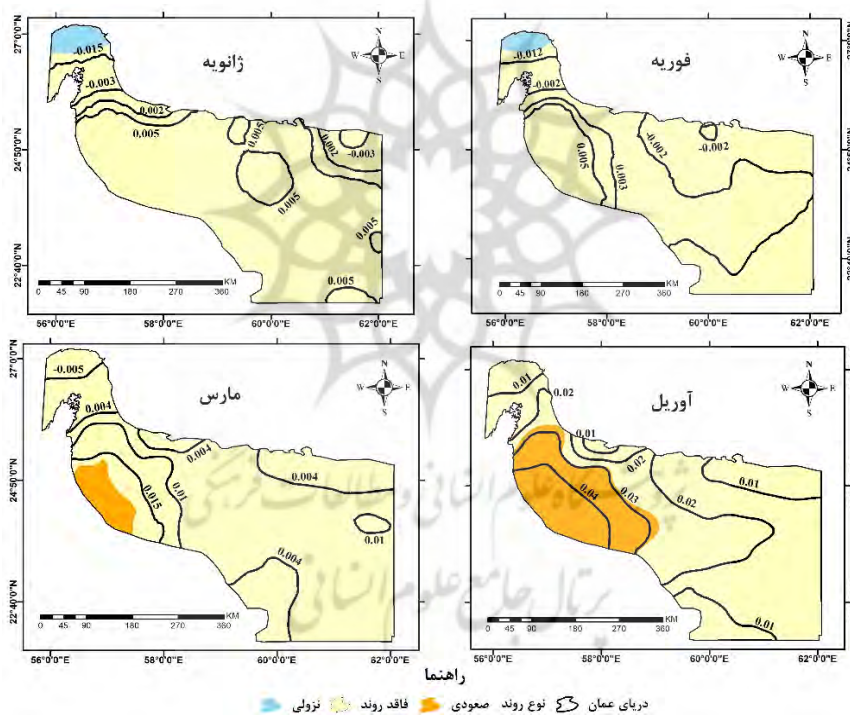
ژانویه
N
W E
S
27°0'0"N
24°50'0"N
22°40'0"N
-0.015
-0.003
0.002
0.005
0.005
0.002
-0.003
0.005
0.005
0.005
0 45 90 180 270 360 KM
56°0'0"E 58°0'0"E 60°0'0"E 62°0'0"E

فوریه
N
W E
S
-0.012
-0.002
0.005
0.003
-0.002
-0.002
0 45 90 180 270 360 KM
56°0'0"E 58°0'0"E 60°0'0"E 62°0'0"E

مارس
N
W E
S
27°0'0"N
24°50'0"N
22°40'0"N
-0.005
0.004
0.004
0.015
0.01
0.004
0.01
0.004
0 45 90 180 270 360 KM
56°0'0"E 58°0'0"E 60°0'0"E 62°0'0"E

آوریل
N
W E
S
0.01
0.02
0.01
0.02
0.04
0.03
0.02
0.01
0.01
0 45 90 180 270 360 KM
56°0'0"E 58°0'0"E 60°0'0"E 62°0'0"E

راهنما
دریای عمان نوع روند صعودی فاقد روند نزولی